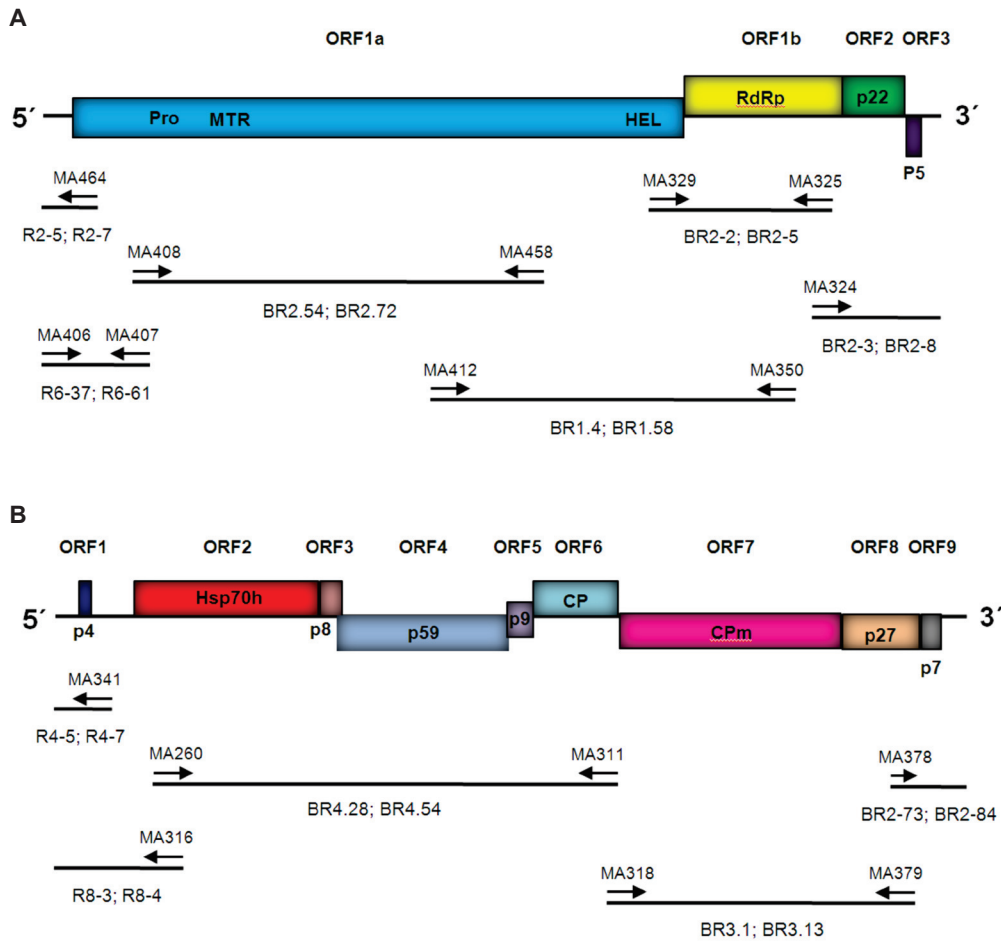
A

ORF1a

ORF1b ORF2 ORF3

5´ Pro MTR HEL RdRp p22 3´

P5

MA464

R2-5; R2-7

MA329 MA325

BR2-2; BR2-5

MA408 MA458

BR2.54; BR2.72

MA324

BR2-3; BR2-8

MA406 MA407

R6-37; R6-61

MA412 MA350

BR1.4; BR1.58

B

ORF1 ORF2 ORF3 ORF4 ORF5 ORF6 ORF7 ORF8 ORF9

5´ Hsp70h CP 3´

p4 p8 p59 p9 CPm p27

p7

MA341

R4-5; R4-7

MA260 MA311

BR4.28; BR4.54

MA378

BR2-73; BR2-84

MA316

R8-3; R8-4

MA318 MA379

BR3.1; BR3.13